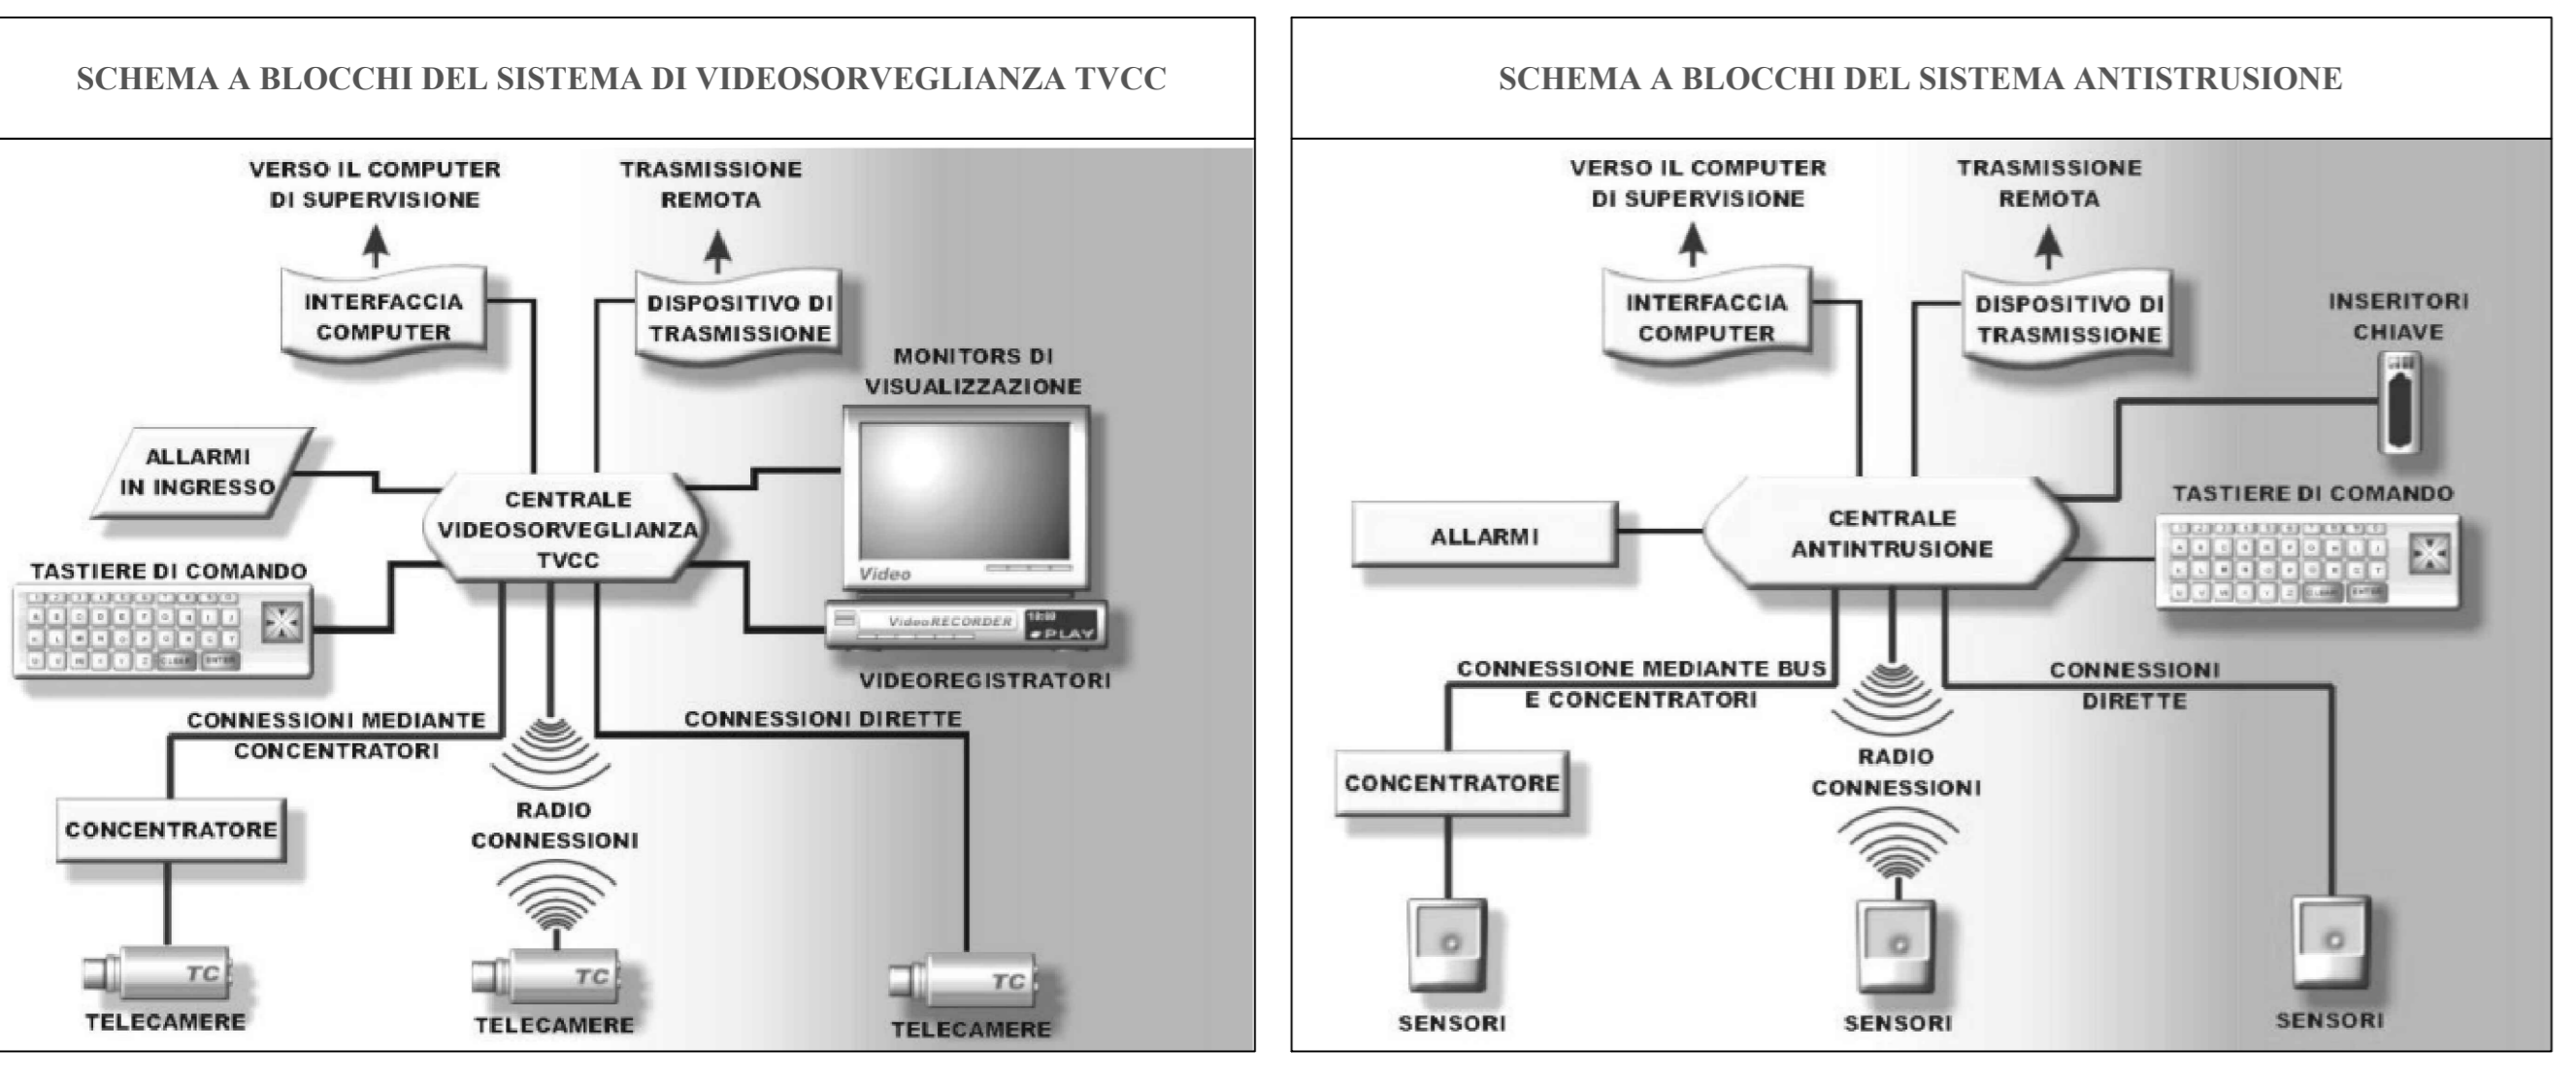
SCHEMA A BLOCCHI DEL SISTEMA DI VIDEOSORVEGLIANZA TVCC

VERSO IL COMPUTER DI SUPERVISIONE

TRASMISSIONE REMOTA

INTERFACCIA COMPUTER

DISPOSITIVO DI TRASMISSIONE

MONITORS DI VISUALIZZAZIONE

ALLARMI IN INGRESSO

CENTRALE VIDEOSORVEGLIANZA TVCC

Video

TASTIERE DI COMANDO

CLEAR ENTER

VideoRECORDER PLAY

VIDEOREGISTRATORI

CONNESSIONI MEDIANTE CONCENTRATORI

CONNESSIONI DIRETTE

CONCENTRATORE

RADIO CONNESSIONI

TC TC TC

TELECAMERE

TELECAMERE

TELECAMERE

SCHEMA A BLOCCHI DEL SISTEMA ANTISTRUSIONE

VERSO IL COMPUTER DI SUPERVISIONE

TRASMISSIONE REMOTA

INTERFACCIA COMPUTER

DISPOSITIVO DI TRASMISSIONE

INSERITORI CHIAVE

ALLARMI

CENTRALE ANTINTRUSIONE

TASTIERE DI COMANDO

CLEAR ENTER

CONNESSIONE MEDIANTE BUS E CONCENTRATORI

CONNESSIONI DIRETTE

RADIO CONNESSIONI

CONCENTRATORE

SENSORI

SENSORI

SENSORI